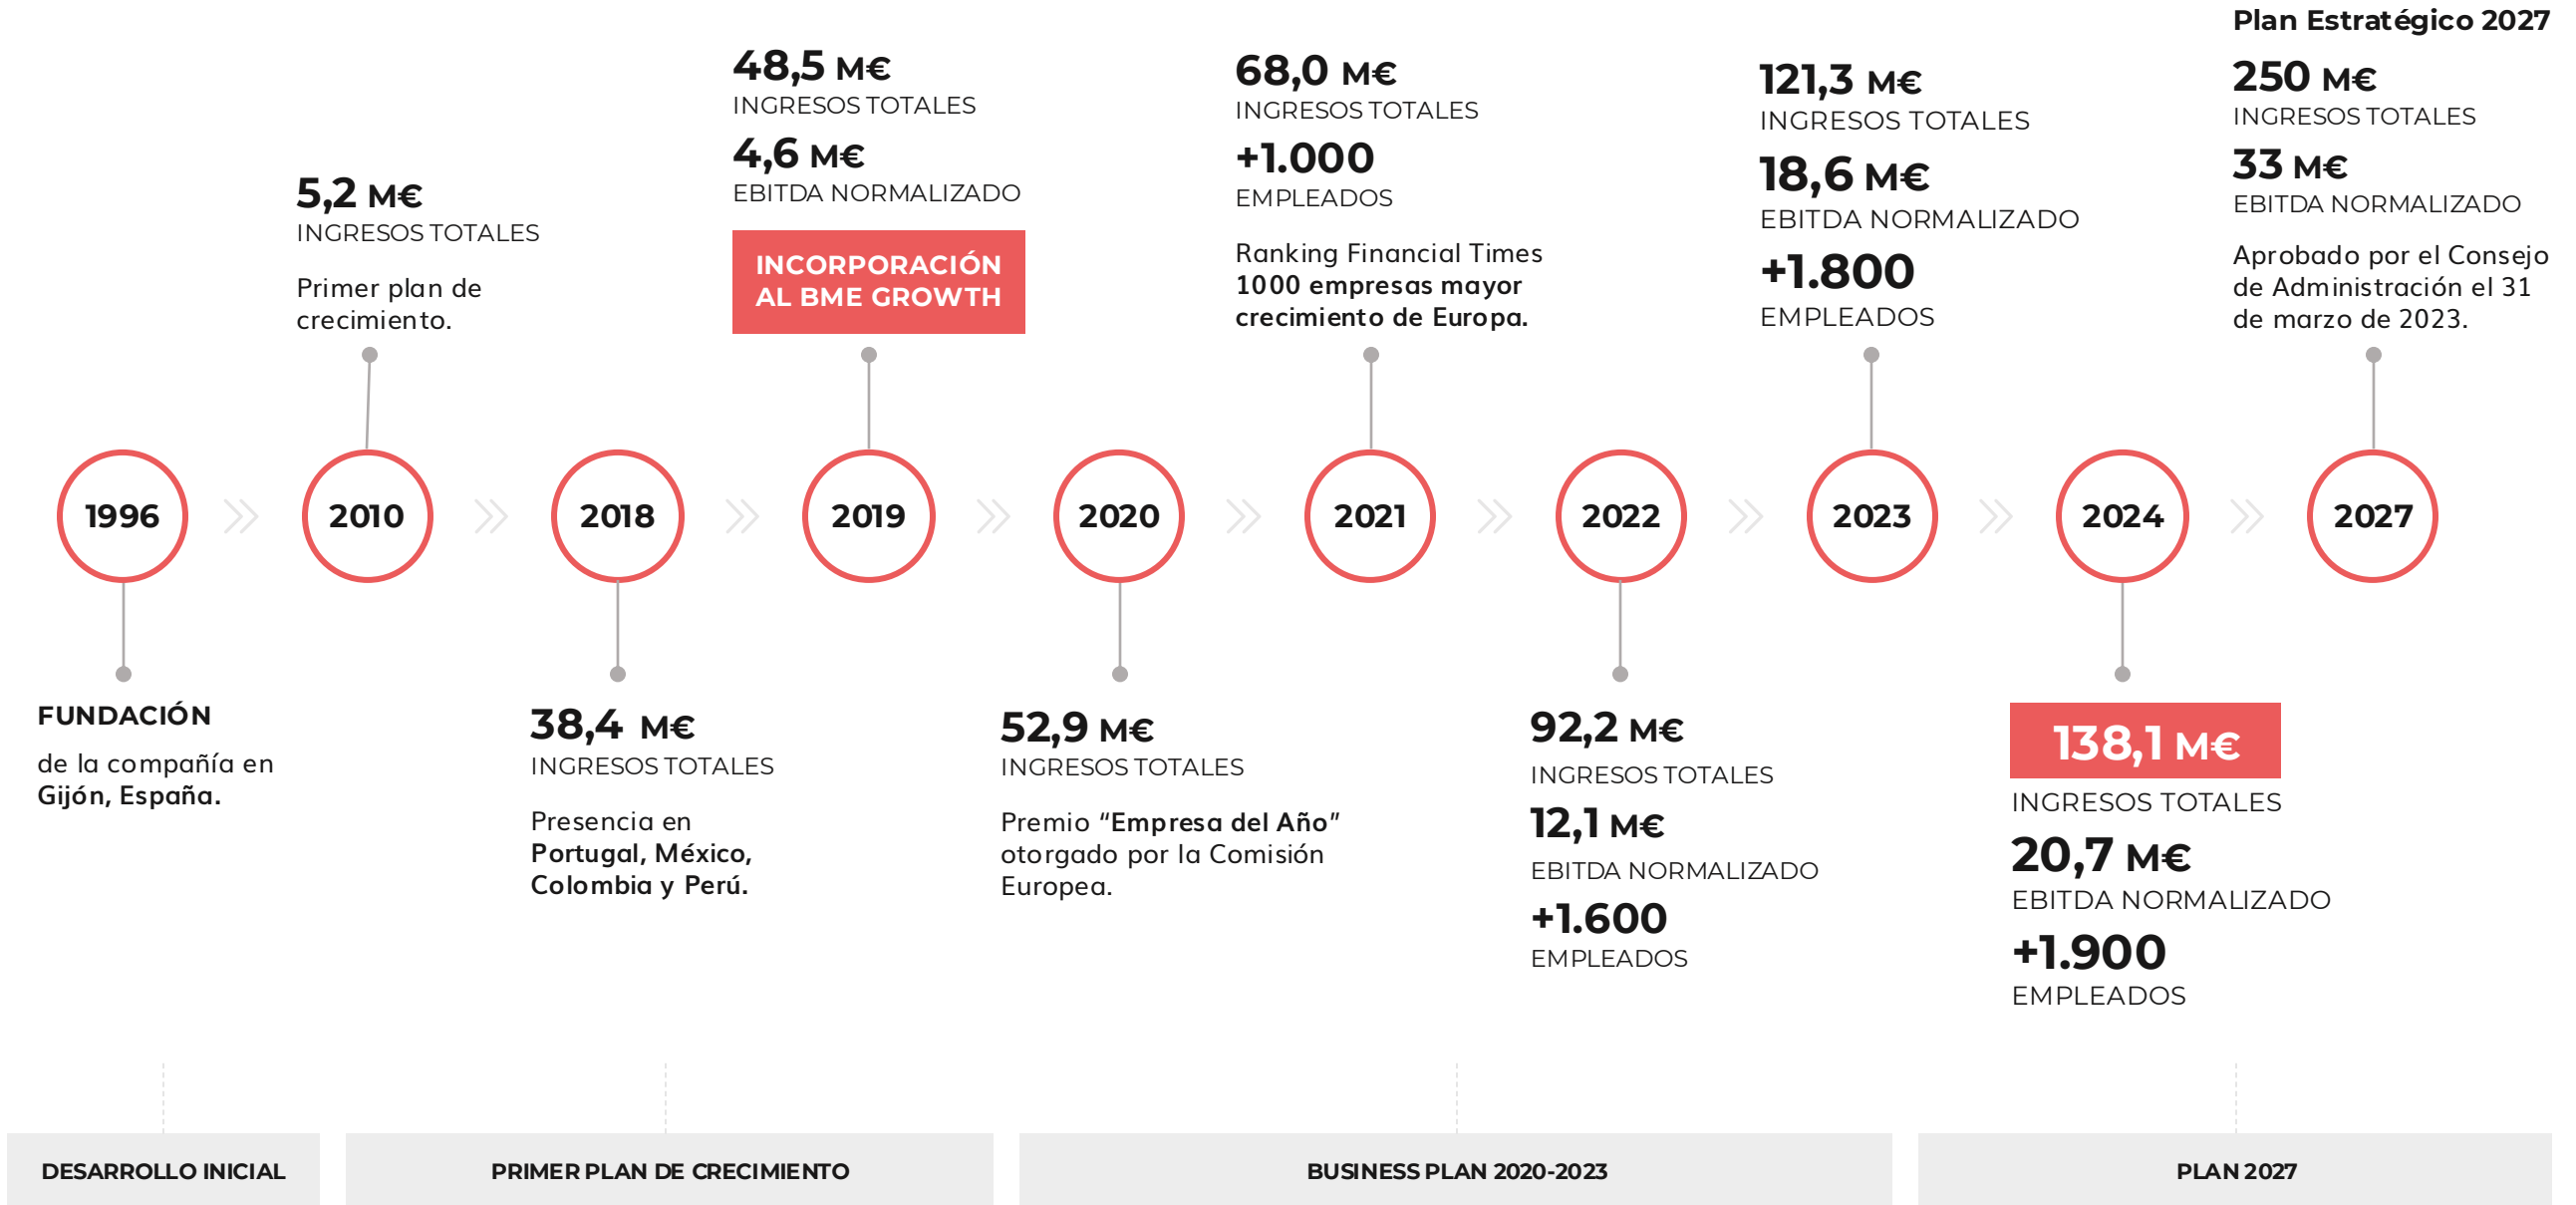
1996

FUNDACIÓN

de la compañía en **Gijón, España.**

5,2 M€
INGRESOS TOTALES

Primer plan de crecimiento.

2010

2018

38,4 M€
INGRESOS TOTALES

Presencia en **Portugal, México, Colombia y Perú.**

48,5 M€
INGRESOS TOTALES
4,6 M€
EBITDA NORMALIZADO

INCORPORACIÓN AL BME GROWTH

2019

2020

52,9 M€
INGRESOS TOTALES

Premio "**Empresa del Año**" otorgado por la Comisión Europea.

68,0 M€
INGRESOS TOTALES
+1.000
EMPLEADOS

Ranking Financial Times **1000 empresas mayor crecimiento de Europa.**

2021

2022

92,2 M€
INGRESOS TOTALES
12,1 M€
EBITDA NORMALIZADO
+1.600
EMPLEADOS

121,3 M€
INGRESOS TOTALES
18,6 M€
EBITDA NORMALIZADO
+1.800
EMPLEADOS

2023

2024

138,1 M€
INGRESOS TOTALES
20,7 M€
EBITDA NORMALIZADO
+1.900
EMPLEADOS

Plan Estratégico 2027
250 M€
INGRESOS TOTALES
33 M€
EBITDA NORMALIZADO

Aprobado por el Consejo de Administración el 31 de marzo de 2023.

2027

DESARROLLO INICIAL

PRIMER PLAN DE CRECIMIENTO

BUSINESS PLAN 2020-2023

PLAN 2027